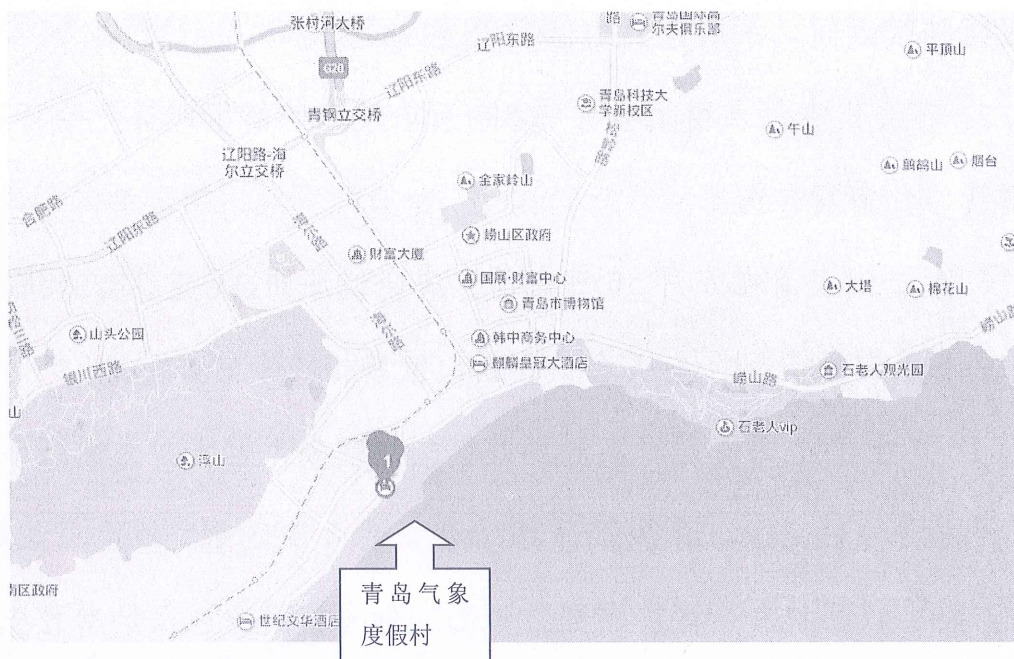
张村河大桥
路 青岛国际高尔夫俱乐部
辽阳东路
G20
辽阳东路
平顶山
青钢立交桥
青岛科技大学新校区
松岭路
午山
辽阳路-海尔立交桥
鹤鸽山
烟台
金家岭山
合肥路
辽阳东路
崂山区政府
海尔路
财富大厦
国展·财富中心
大塔
棉花山
青岛市博物馆
山头公园
海尔路
韩中商务中心
崂山路
银川西路
麒麟皇冠大酒店
崂山路
石老人观光园
石老人vip
浮山
1
青岛气象度假村
南区政府
世纪文华酒店